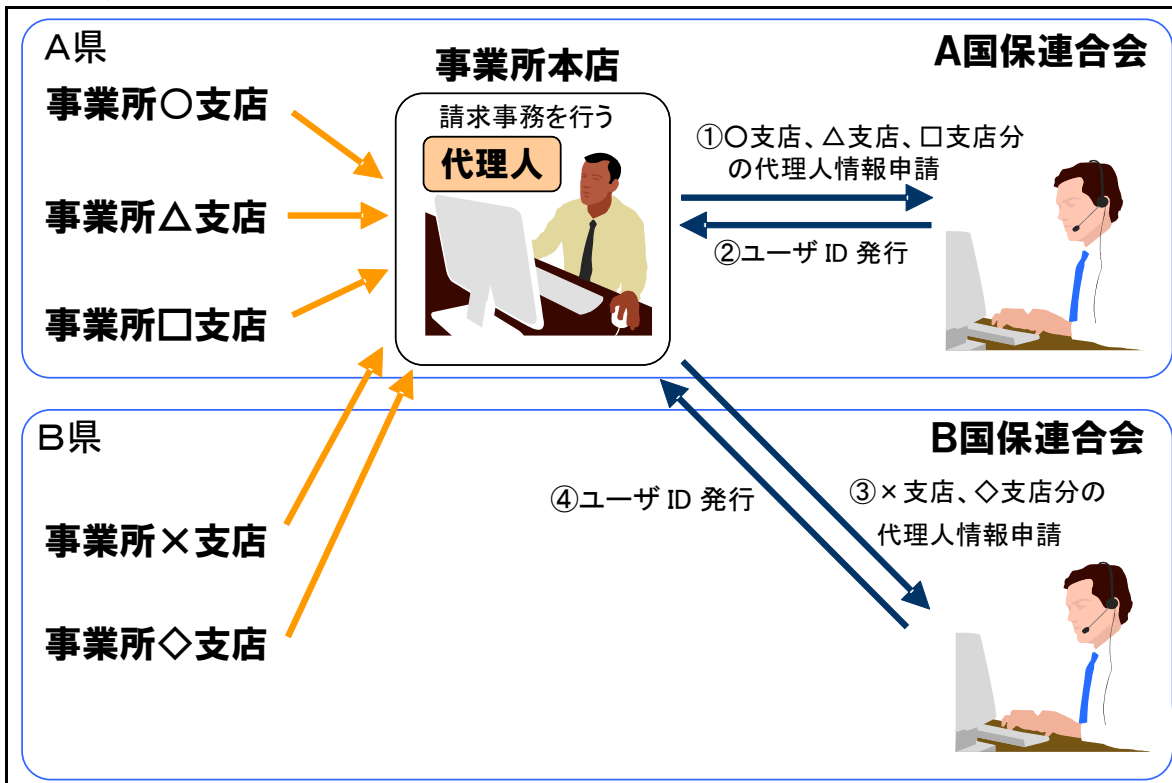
A県

事業所本店

A国保連合会

事業所○支店

請求事務を行う

代理人

①○支店、△支店、□支店分の代理人情報申請

事業所△支店

②ユーザ ID 発行

事業所□支店

B県

B国保連合会

④ユーザ ID 発行

③×支店、◇支店分の代理人情報申請

事業所×支店

事業所◇支店